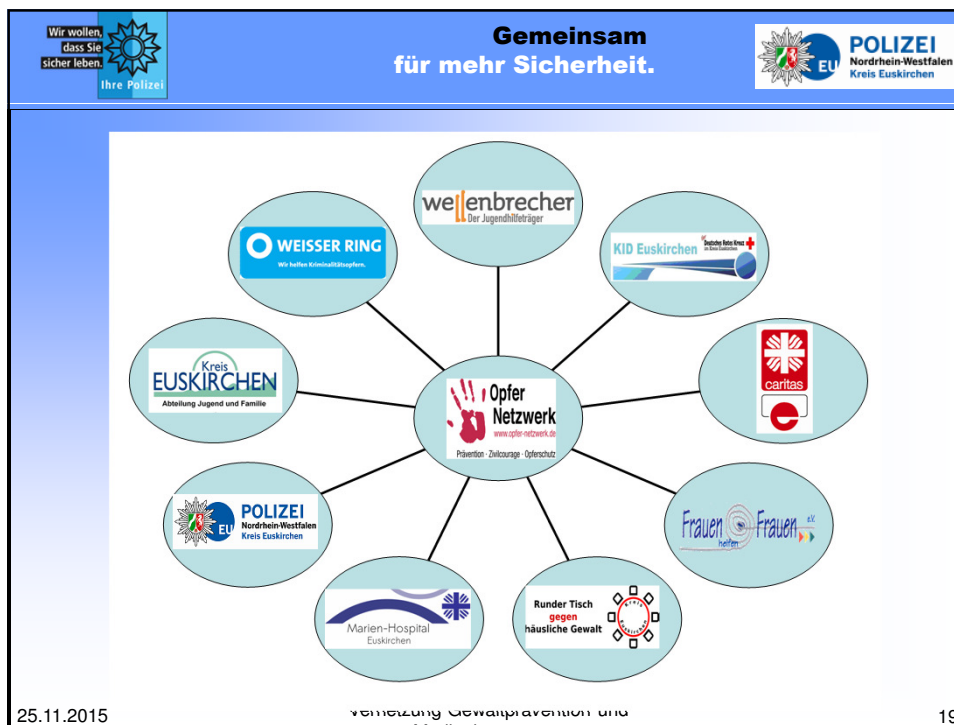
Wir wollen, dass Sie sicher leben.
Ihre Polizei

Gemeinsam
für mehr Sicherheit.

POLIZEI
Nordrhein-Westfalen
Kreis Euskirchen
EU

wellenbrecher
Der Jugendhilfeträger

WEISSER RING
Wir helfen Kriminalitätsopfern.

KID Euskirchen
Deutsches Rotes Kreuz im Kreis Euskirchen

Kreis
EUSKIRCHEN
Abteilung Jugend und Familie

Opfer
Netzwerk
www.opfer-netzwerk.de
Prävention · Zivilcourage · Opferschutz

caritas

POLIZEI
Nordrhein-Westfalen
Kreis Euskirchen
EU

Frauen helfen Frauen e.V.

Marien-Hospital
Euskirchen

Runder Tisch
gegen
häusliche Gewalt

25.11.2015
Vernetzung Gewaltprävention und
19